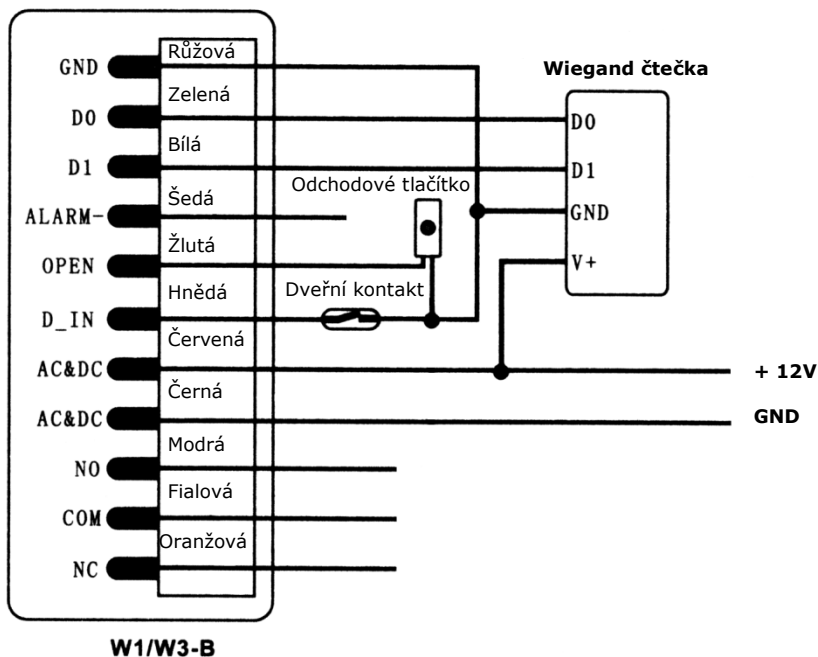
GND
Růžová
D0
Zelená
D1
Bílá
ALARM-
Šedá
OPEN
Žlutá
D_IN
Hnědá
AC&DC
Červená
AC&DC
Černá
NO
Modrá
COM
Fialová
NC
Oranžová

Wiegand čtečka
D0
D1
GND
V+

Odchodové tlačítko
Dveřní kontakt

+ 12V
GND

W1/W3-B